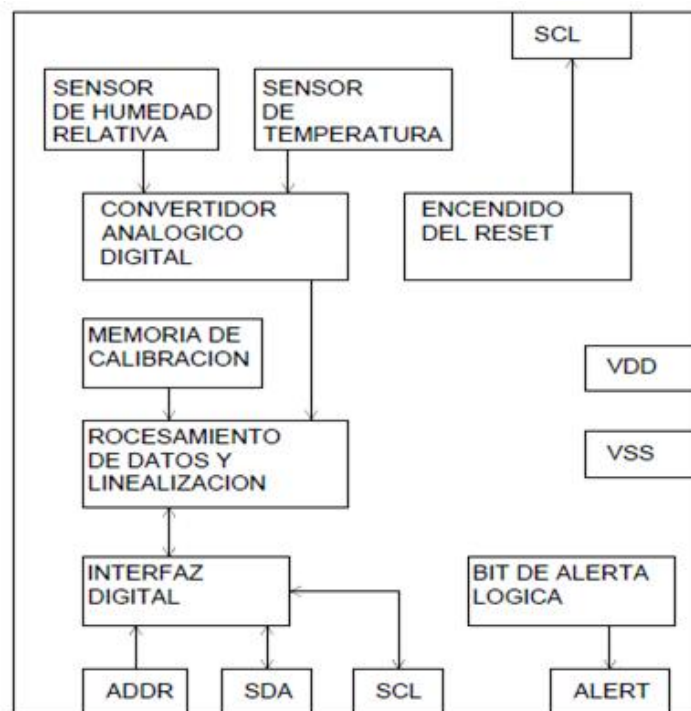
SCL

SENSOR DE HUMEDAD RELATIVA

SENSOR DE TEMPERATURA

CONVERTIDOR ANALOGICO DIGITAL

ENCENDIDO DEL RESET

MEMORIA DE CALIBRACION

VDD

ROCESAMIENTO DE DATOS Y LINEALIZACION

VSS

INTERFAZ DIGITAL

BIT DE ALERTA LOGICA

ADDR

SDA

SCL

ALERT